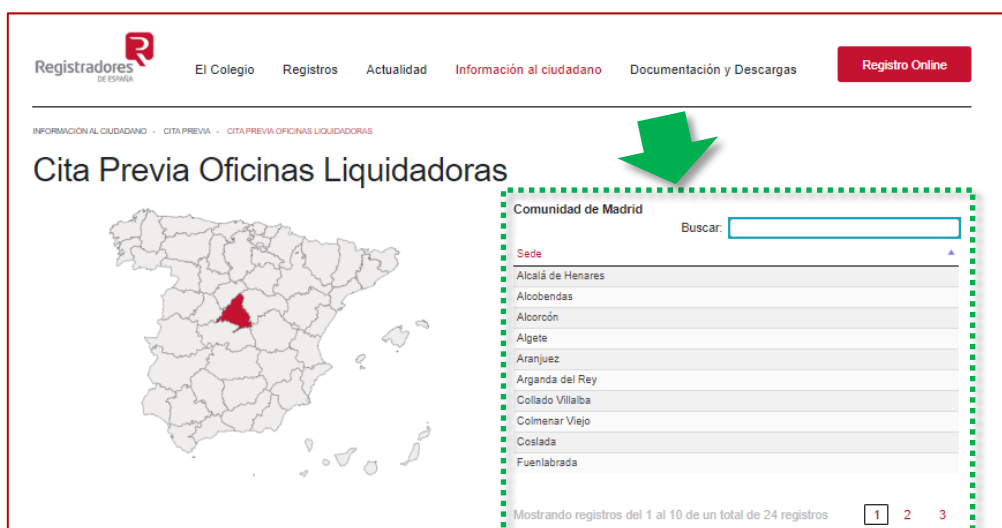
R
Registradores
DE ESPAÑA

El Colegio Registros Actualidad Información al ciudadano Documentación y Descargas

Registro Online

INFORMACIÓN AL CIUDADANO - CITA PREVIA - CITA PREVIA OFICINAS LIQUIDADORAS

Cita Previa Oficinas Liquidadoras

Comunidad de Madrid

Buscar:

| Sede |
|---|
| Alcalá de Henares |
| Alcobendas |
| Alcorcón |
| Algete |
| Aranjuez |
| Arganda del Rey |
| Collado Villalba |
| Colmenar Viejo |
| Coslada |
| Fuenlabrada |

Mostrando registros del 1 al 10 de un total de 24 registros

1 2 3